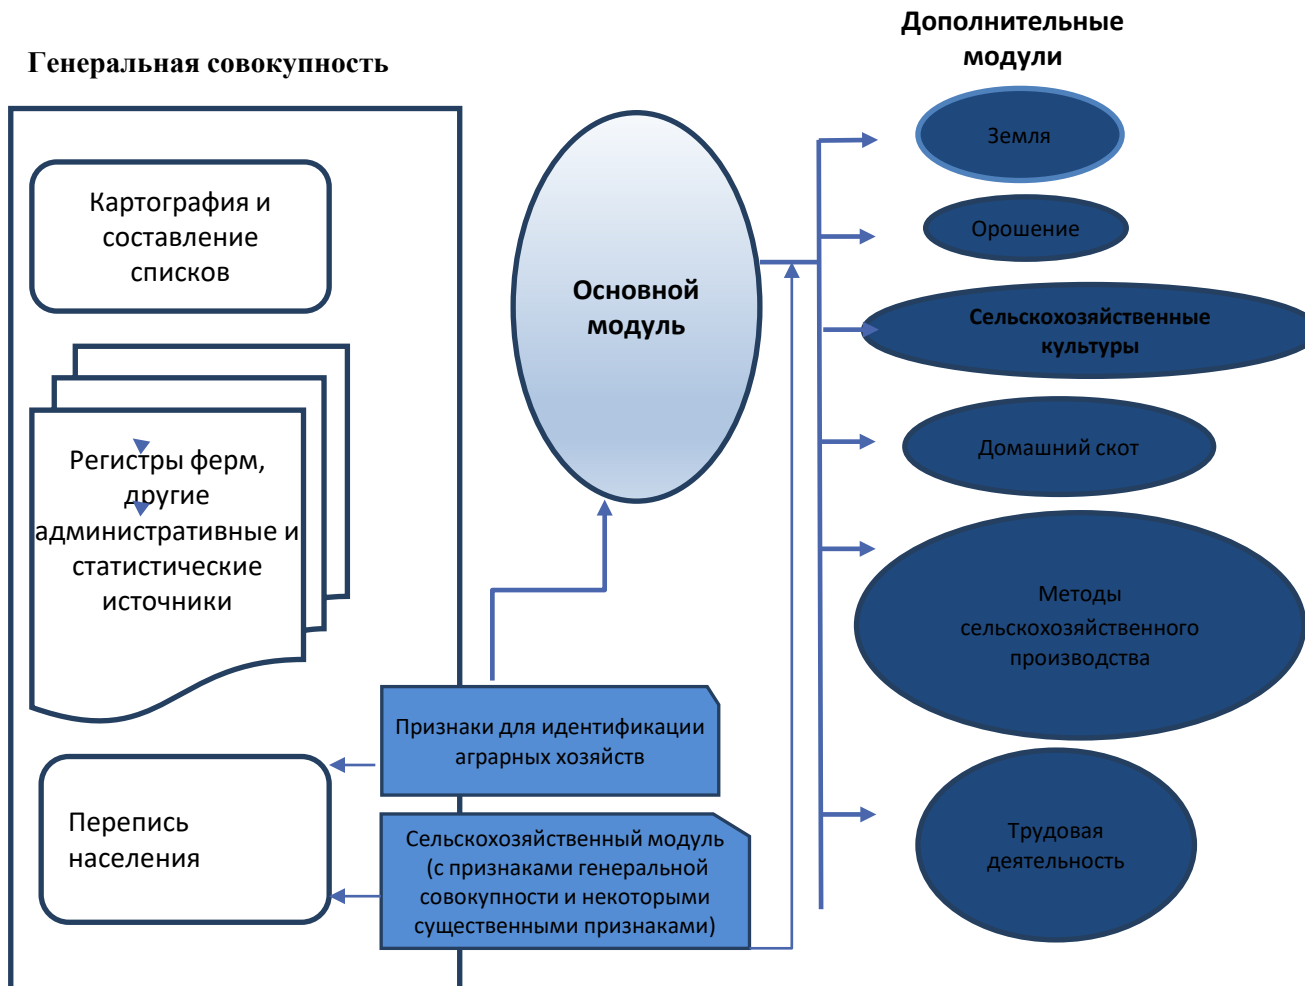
Генеральная совокупность

Дополнительные модули

Картография и составление списков

Регистры ферм, другие административные и статистические источники

Перепись населения

Основной модуль

Признаки для идентификации аграрных хозяйств

Сельскохозяйственный модуль (с признаками генеральной совокупности и некоторыми существенными признаками)

Земля

Орошение

Сельскохозяйственные культуры

Домашний скот

Методы сельскохозяйственного производства

Трудовая деятельность